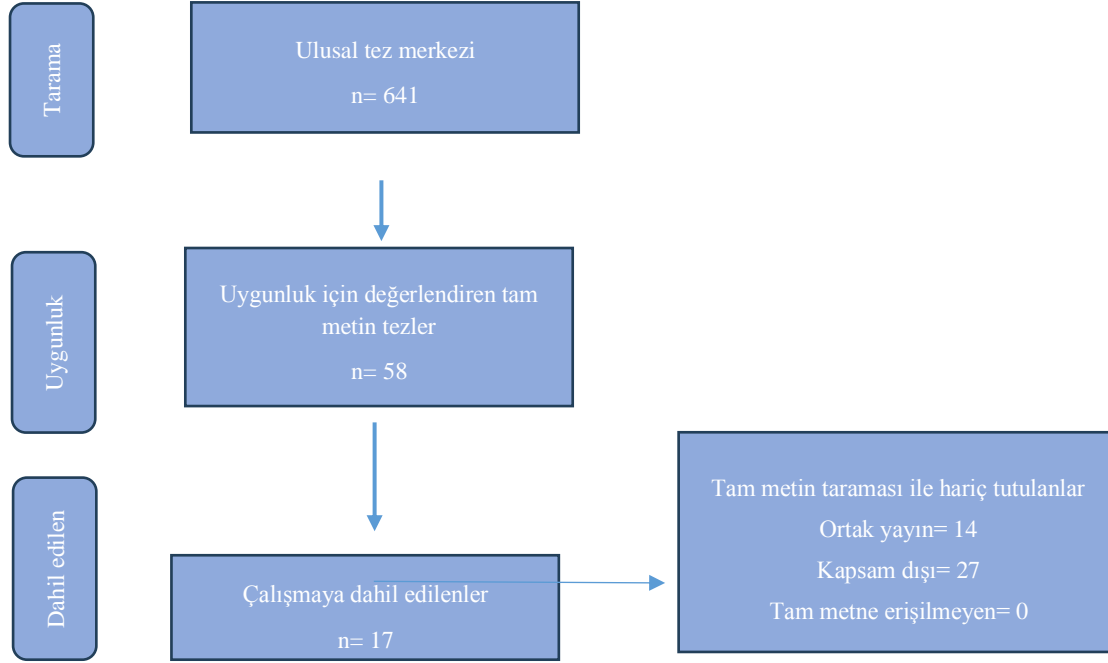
Tarama

Ulusal tez merkezi

n= 641

Uygunluk

Uygunluk için değerlendiren tam metin tezler

n= 58

Dahil edilen

Çalışmaya dahil edilenler

n= 17

Tam metin taraması ile hariç tutulanlar

Ortak yayın= 14

Kapsam dışı= 27

Tam metne erişilmeyen= 0